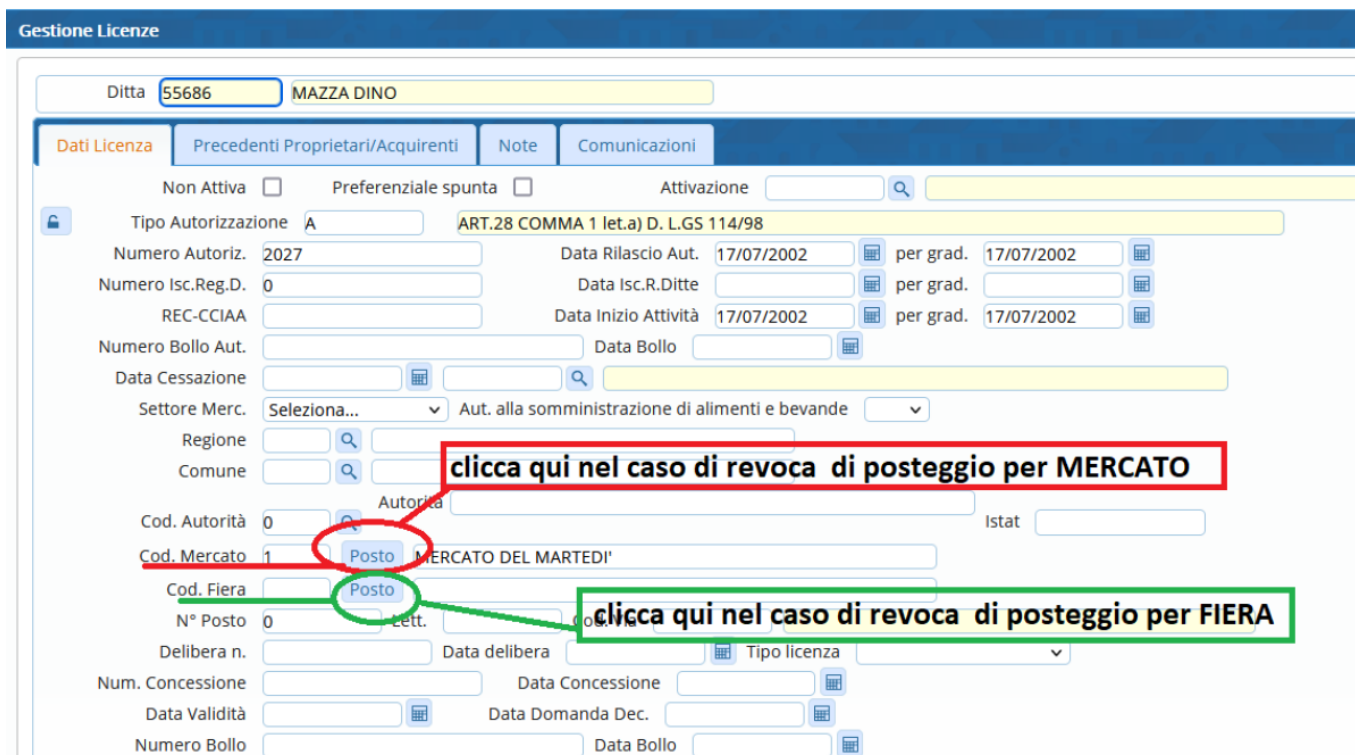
Gestione Licenze

Ditta 55686 MAZZA DINO

Dati Licenza | Precedenti Proprietari/Acquirenti | Note | Comunicazioni

Non Attiva
Preferenziale spunta
Attivazione

Tipo Autorizzazione A ART.28 COMMA 1 let.a) D. L.GS 114/98

Numero Autoriz. 2027
Data Rilascio Aut. 17/07/2002
per grad. 17/07/2002

Numero Isc.Reg.D. 0
Data Isc.R.Ditte
per grad.

REC-CCIAA
Data Inizio Attività 17/07/2002
per grad. 17/07/2002

Numero Bollo Aut.
Data Bollo

Data Cessazione

Settore Merc. Seleziona...
Aut. alla somministrazione di alimenti e bevande

Regione

Comune

clicca qui nel caso di revoca di posteggio per MERCATO

Autorità

Cod. Autorità 0
Istat

Cod. Mercato 1 Posto MERCATO DEL MARTEDI'

Cod. Fiera Posto

N° Posto 0
Lett.
Cod. Via

clicca qui nel caso di revoca di posteggio per FIERA

Delibera n.
Data delibera
Tipo licenza

Num. Concessione
Data Concessione

Data Validità
Data Domanda Dec.

Numero Bollo
Data Bollo